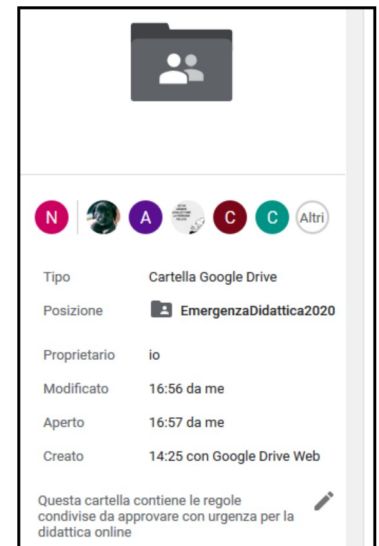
N A C C Altri

| | |
|---|---|
| Tipo | Cartella Google Drive |
| Posizione | EmergenzaDidattica2020 |
| Proprietario | io |
| Modificato | 16:56 da me |
| Aperto | 16:57 da me |
| Creato | 14:25 con Google Drive Web |

Questa cartella contiene le regole condivise da approvare con urgenza per la didattica online